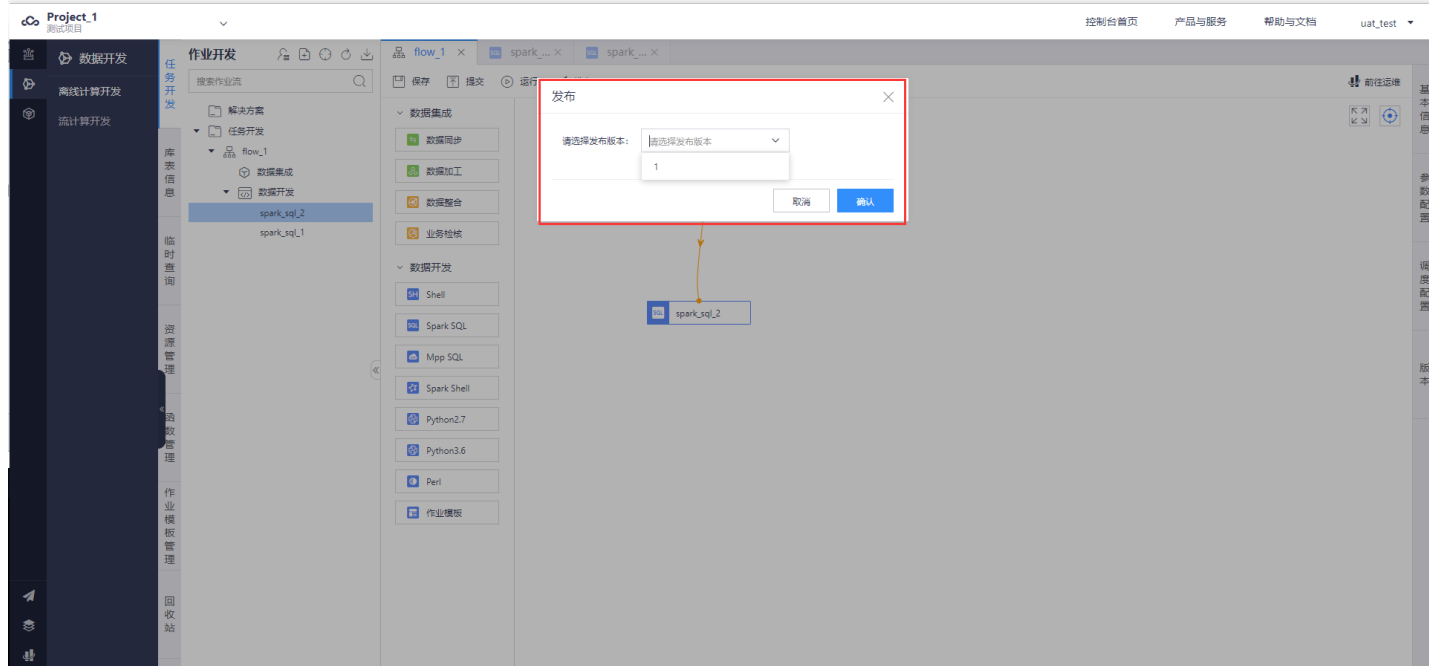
Project_1
测试项目

控制台首页 产品与服务 帮助与文档 uat_test

数据开发
离线计算开发
流计算开发

任务开发
库表信息
临时查询
资源管理
函数管理
作业模板管理
回收站

作业开发
搜索作业流
解决方案
任务开发
flow_1
数据集成
数据开发
spark_sql_2
spark_sql_1

flow_1 × spark_... × spark_... ×
保存 提交 运行
前往运维

数据集成
数据同步
数据加工
数据整合
业务检核
数据开发
Shell
Spark SQL
Mpp SQL
Spark Shell
Python2.7
Python3.6
Perl
作业模板

发布
请选择发布版本: 请选择发布版本
1
取消 确认

spark_sql_2

基本信息
参数配置
调度配置
版本